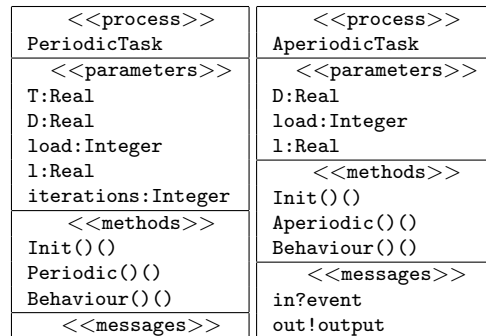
<<process>>
PeriodicTask
<<parameters>>
T:Real
D:Real
load:Integer
l:Real
iterations:Integer
<<methods>>
Init()()
Periodic()()
Behaviour()()
<<messages>>

<<process>>
AperiodicTask
<<parameters>>
D:Real
load:Integer
l:Real
<<methods>>
Init()()
Aperiodic()()
Behaviour()()
<<messages>>
in?event
out!output